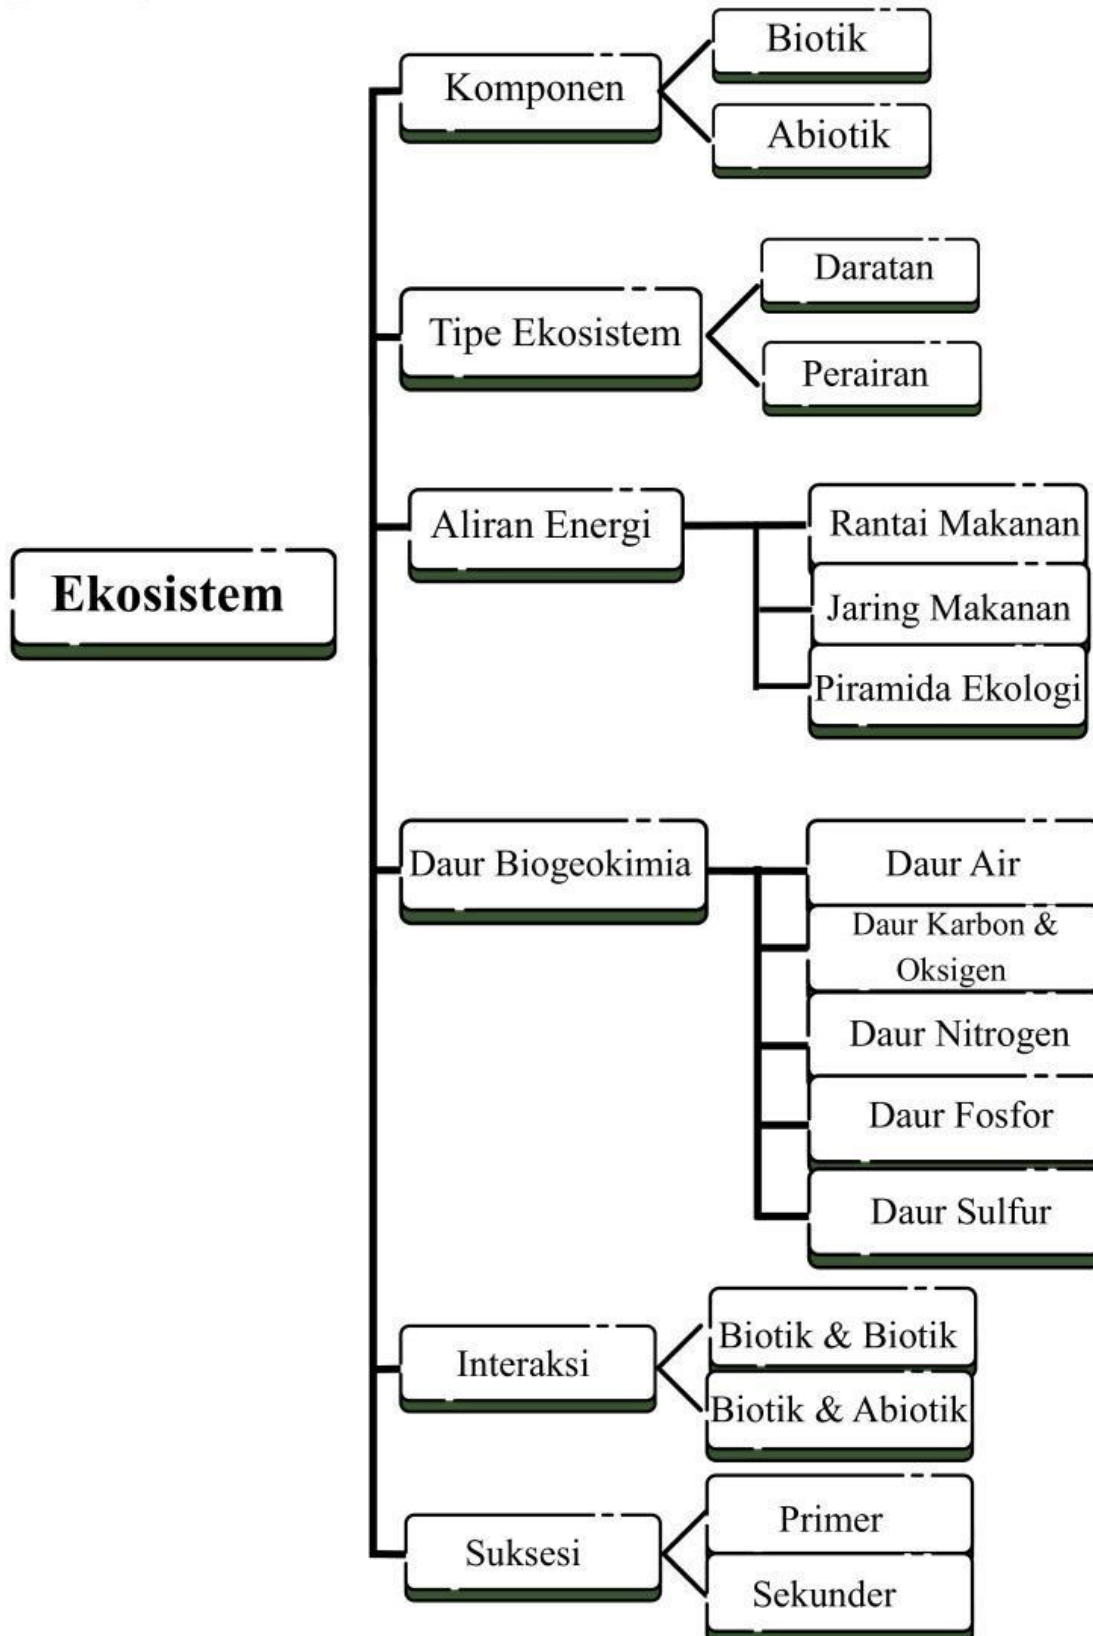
Ekosistem

Komponen
Biotik
Abiotik

Tipe Ekosistem
Daratan
Perairan

Aliran Energi
Rantai Makanan
Jaring Makanan
Piramida Ekologi

Daur Biogeokimia
Daur Air
Daur Karbon & Oksigen
Daur Nitrogen
Daur Fosfor
Daur Sulfur

Interaksi
Biotik & Biotik
Biotik & Abiotik

Suksesi
Primer
Sekunder